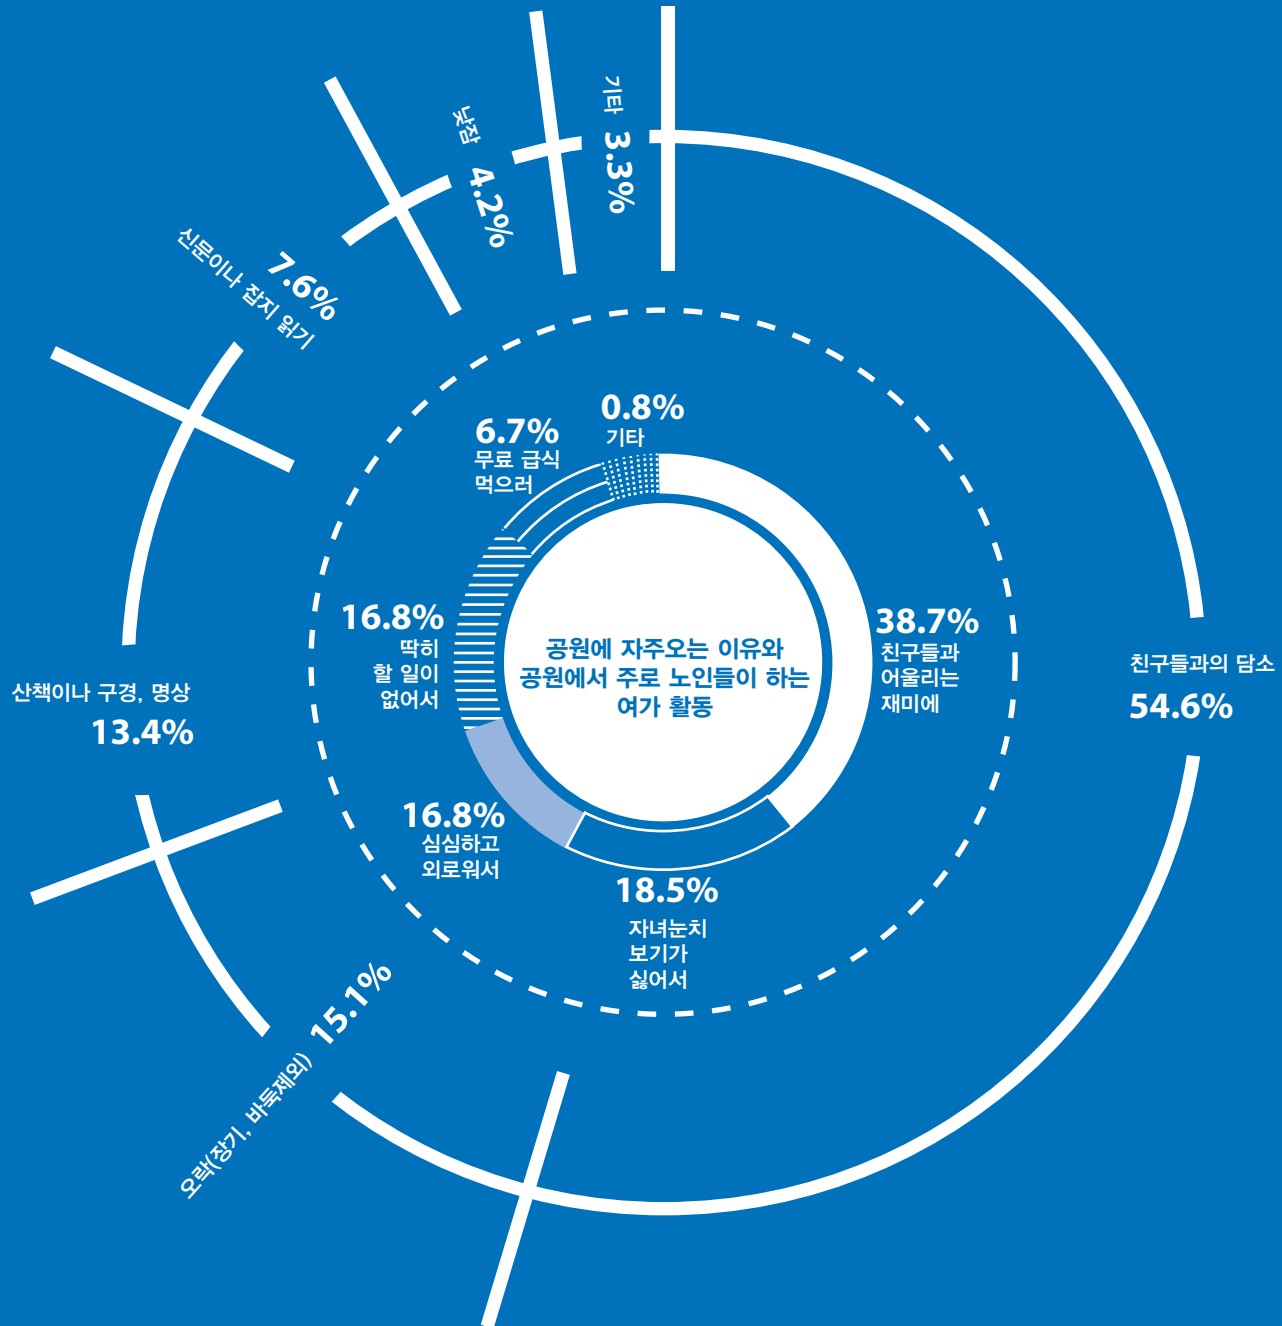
기타 3.3%

낮잠 4.2%

7.6%
신문이나 잡지 읽기

0.8%
기타

6.7%
무료 급식 먹으러

16.8%
딱히 할 일이 없어서

공원에 자주오는 이유와 공원에서 주로 노인들이 하는 여가 활동

38.7%
친구들과 어울리는 재미에

친구들과의 담소
54.6%

산책이나 구경, 명상
13.4%

16.8%
심심하고 외로워서

18.5%
자녀눈치 보기가 싫어서

15.1%
오락(장기, 바둑제외)